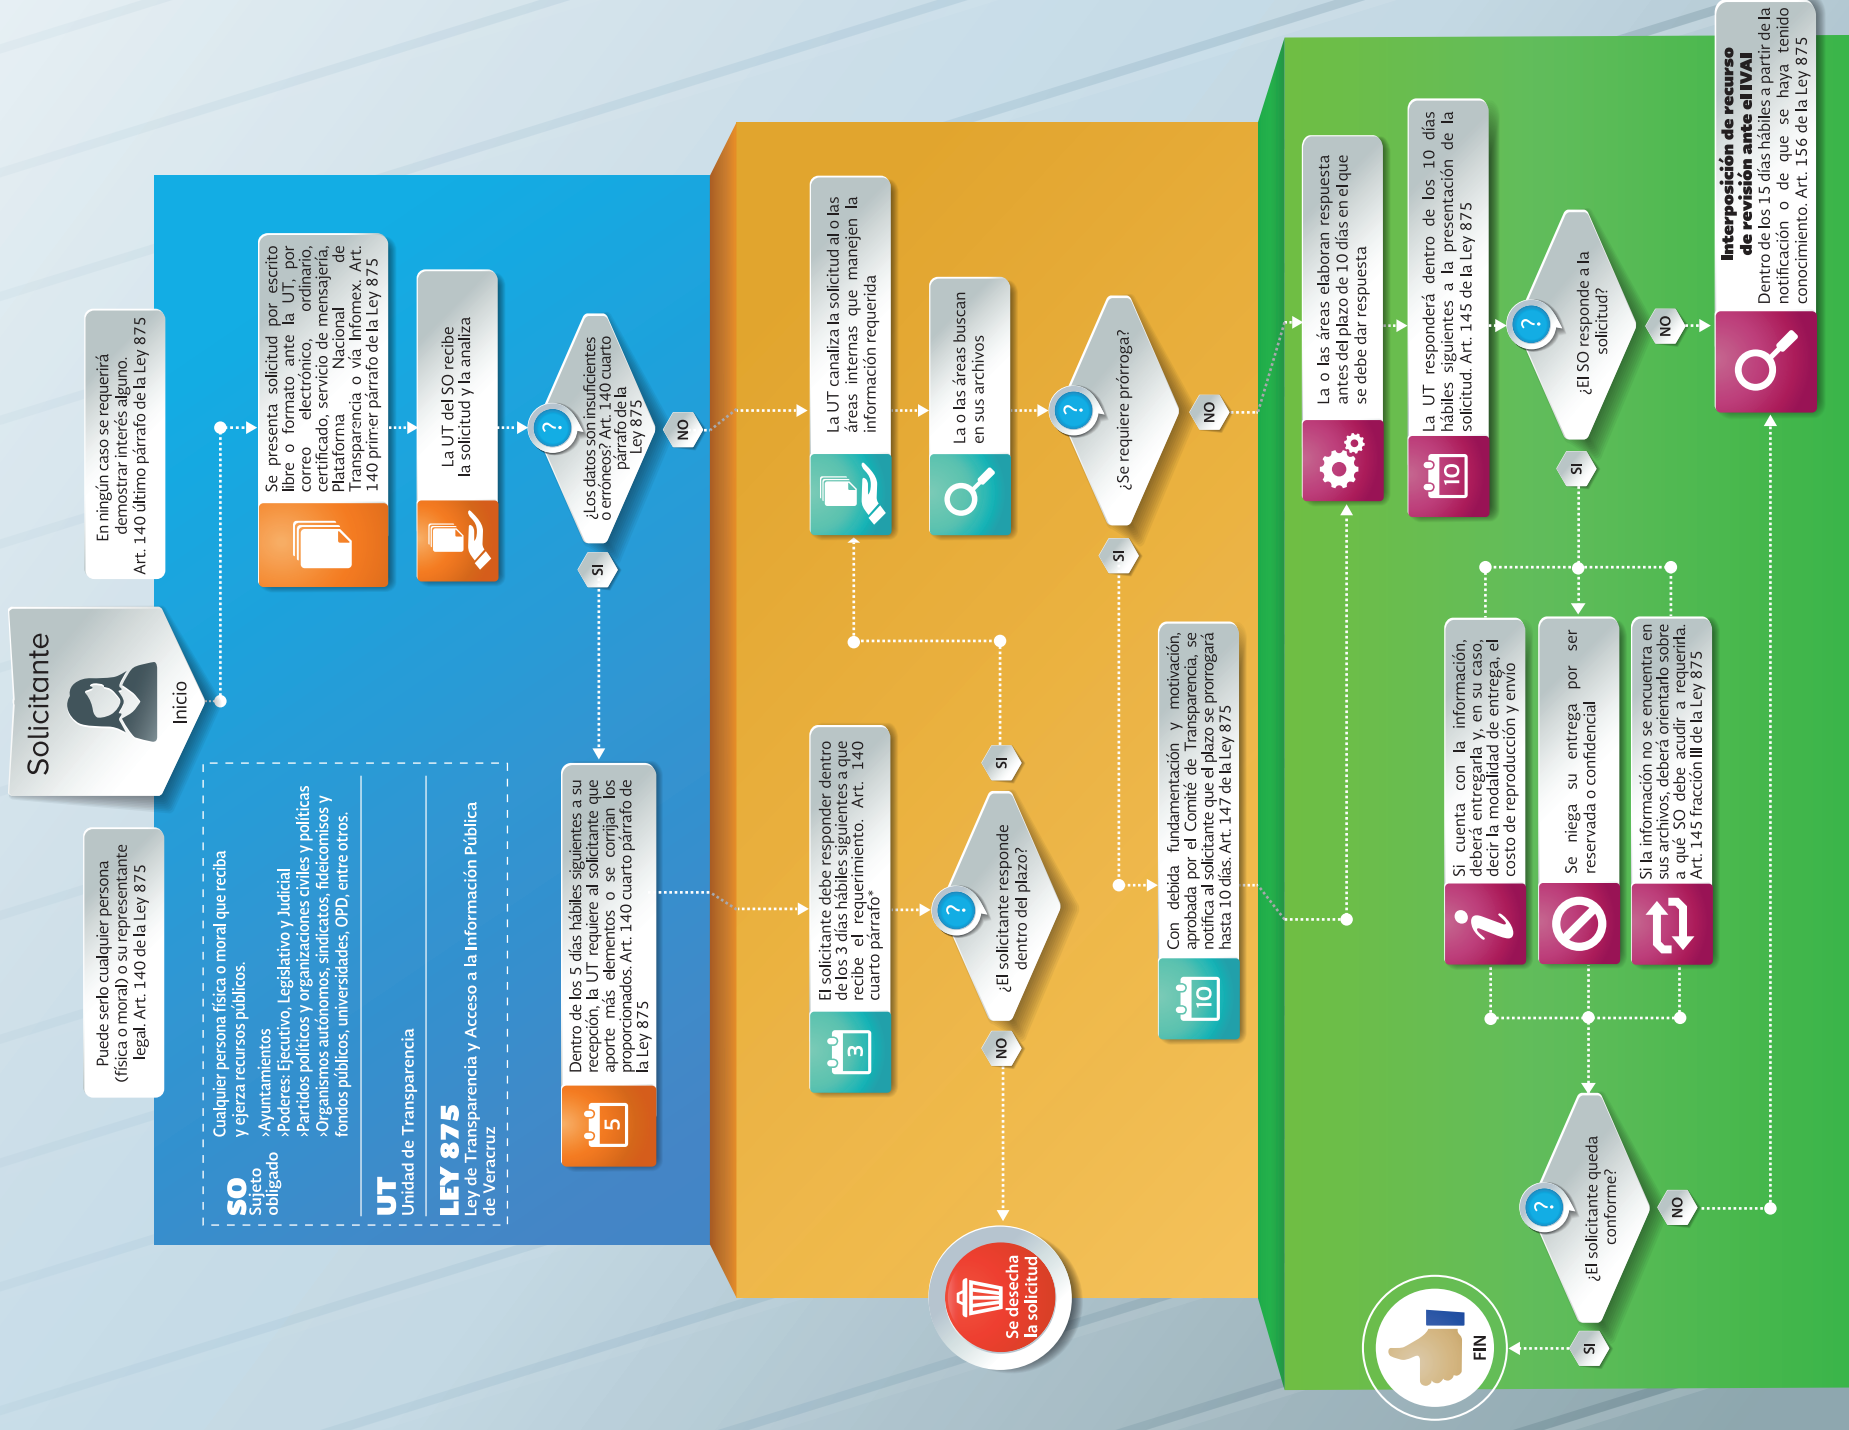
Solicitante

Inicio

En ningún caso se requerirá demostrar interés alguno. Art. 140 último párrafo de la Ley 875

Puede serlo cualquier persona (física o moral) o su representante legal. Art. 140 de la Ley 875

SO Sujeto obligado
Cualquier persona física o moral que reciba y ejerza recursos públicos.
›Ayuntamientos
›Poderes: Ejecutivo, Legislativo y Judicial
›Partidos políticos y organizaciones civiles y políticas
›Organismos autónomos, sindicatos, fideicomisos y fondos públicos, universidades, OPD, entre otros.

UT Unidad de Transparencia

LEY 875 Ley de Transparencia y Acceso a la Información Pública de Veracruz

Se presenta solicitud por escrito libre o formato ante la UT, por correo electrónico, ordinario, certificado, servicio de mensajería, Plataforma Nacional de Transparencia o vía Infomex. Art. 140 primer párrafo de la Ley 875

La UT del SO recibe la solicitud y la analiza

¿Los datos son insuficientes o erróneos? Art. 140 cuarto párrafo de la Ley 875

NO

SI

5
Dentro de los 5 días hábiles siguientes a su recepción, la UT requiere al solicitante que aporte más elementos o se corrijan los proporcionados. Art. 140 cuarto párrafo de la Ley 875

La UT canaliza la solicitud al o las áreas internas que manejen la información requerida

La o las áreas buscan en sus archivos

¿Se requiere prórroga?

NO

SI

3
El solicitante debe responder dentro de los 3 días hábiles siguientes a que recibe el requerimiento. Art. 140 cuarto párrafo*

¿El solicitante responde dentro del plazo?

SI

NO

Se desecha la solicitud

10
Con debida fundamentación y motivación, aprobada por el Comité de Transparencia, se notifica al solicitante que el plazo se prorrogará hasta 10 días. Art. 147 de la Ley 875

La o las áreas elaboran respuesta antes del plazo de 10 días en el que se debe dar respuesta

10
La UT responderá dentro de los 10 días hábiles siguientes a la presentación de la solicitud. Art. 145 de la Ley 875

¿El SO responde a la solicitud?

NO

SI

Interposición de recurso de revisión ante el IVAI
Dentro de los 15 días hábiles a partir de la notificación o de que se haya tenido conocimiento. Art. 156 de la Ley 875

Si cuenta con la información, deberá entregarla y, en su caso, decir la modalidad de entrega, el costo de reproducción y envío

Se niega su entrega por ser reservada o confidencial

Si la información no se encuentra en sus archivos, deberá orientarlo sobre a qué SO debe acudir a requerirla. Art. 145 fracción III de la Ley 875

¿El solicitante queda conforme?

NO

SI

FIN